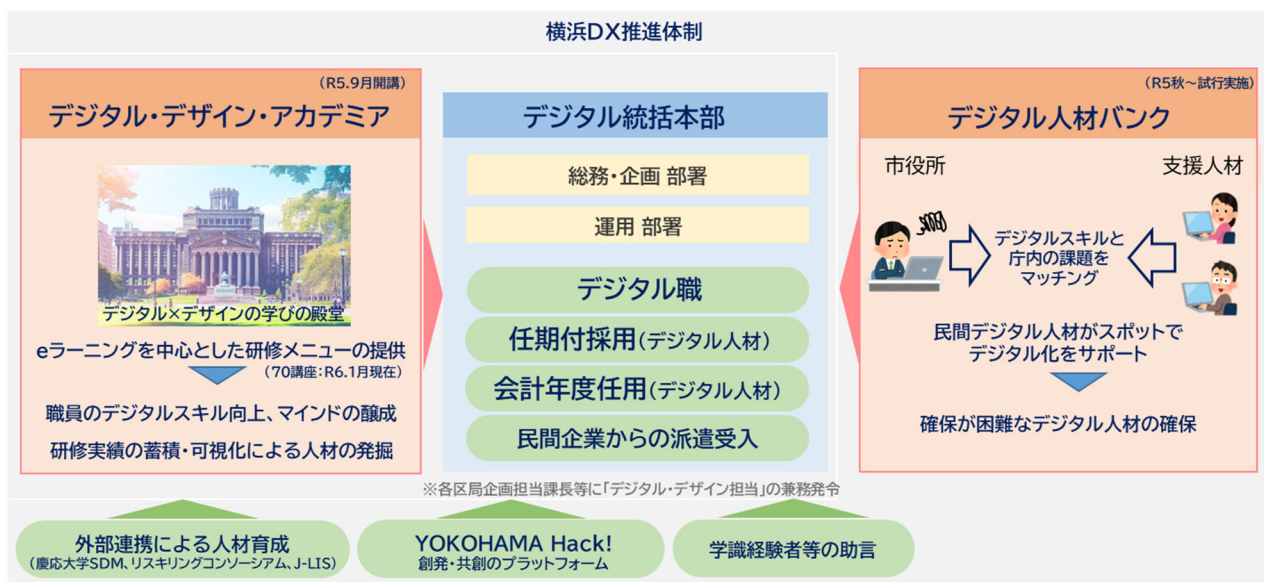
横浜DX推進体制

（R5.9月開講）
デジタル・デザイン・アカデミア

デジタル×デザインの学びの殿堂

eラーニングを中心とした研修メニューの提供
（70講座：R6.1月現在）

職員のデジタルスキル向上、マインドの醸成
研修実績の蓄積・可視化による人材の発掘

デジタル統括本部

総務・企画 部署

運用 部署

デジタル職

任期付採用（デジタル人材）

会計年度任用（デジタル人材）

民間企業からの派遣受入

（R5秋～試行実施）
デジタル人材バンク

市役所

支援人材

デジタルスキルと庁内の課題をマッチング

民間デジタル人材がスポットでデジタル化をサポート

確保が困難なデジタル人材の確保

※各区局企画担当課長等に「デジタル・デザイン担当」の兼務発令

外部連携による人材育成
（慶応大学SDM、リスキリングコンソーシアム、J-LIS）

YOKOHAMA Hack!
創発・共創のプラットフォーム

学識経験者等の助言